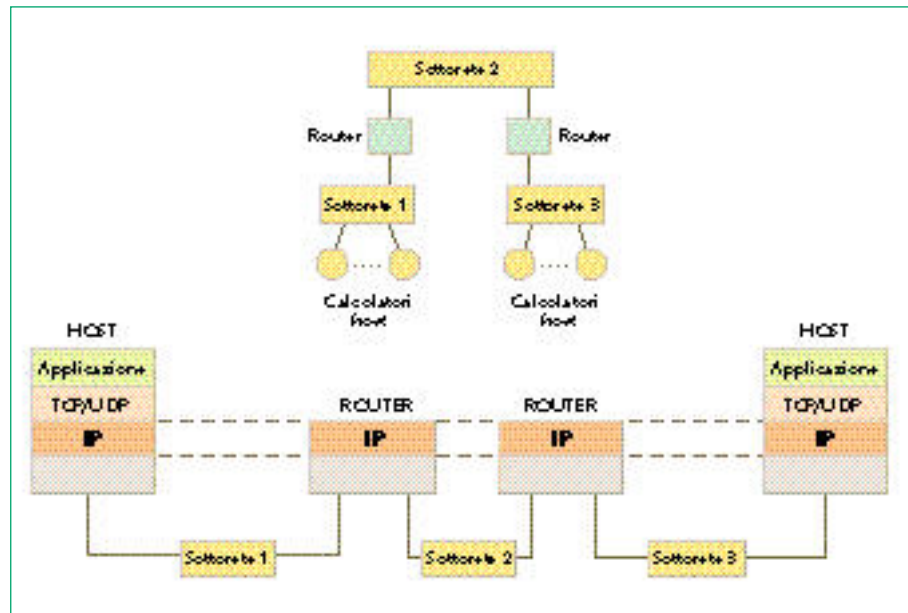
Sottorete 2

Router

Router

Sottorete 1

Sottorete 3

Calcolatori host

Calcolatori host

HOST

Applicazione

TCP/UDP

IP

ROUTER

IP

ROUTER

IP

HOST

Applicazione

TCP/UDP

IP

Sottorete 1

Sottorete 2

Sottorete 3